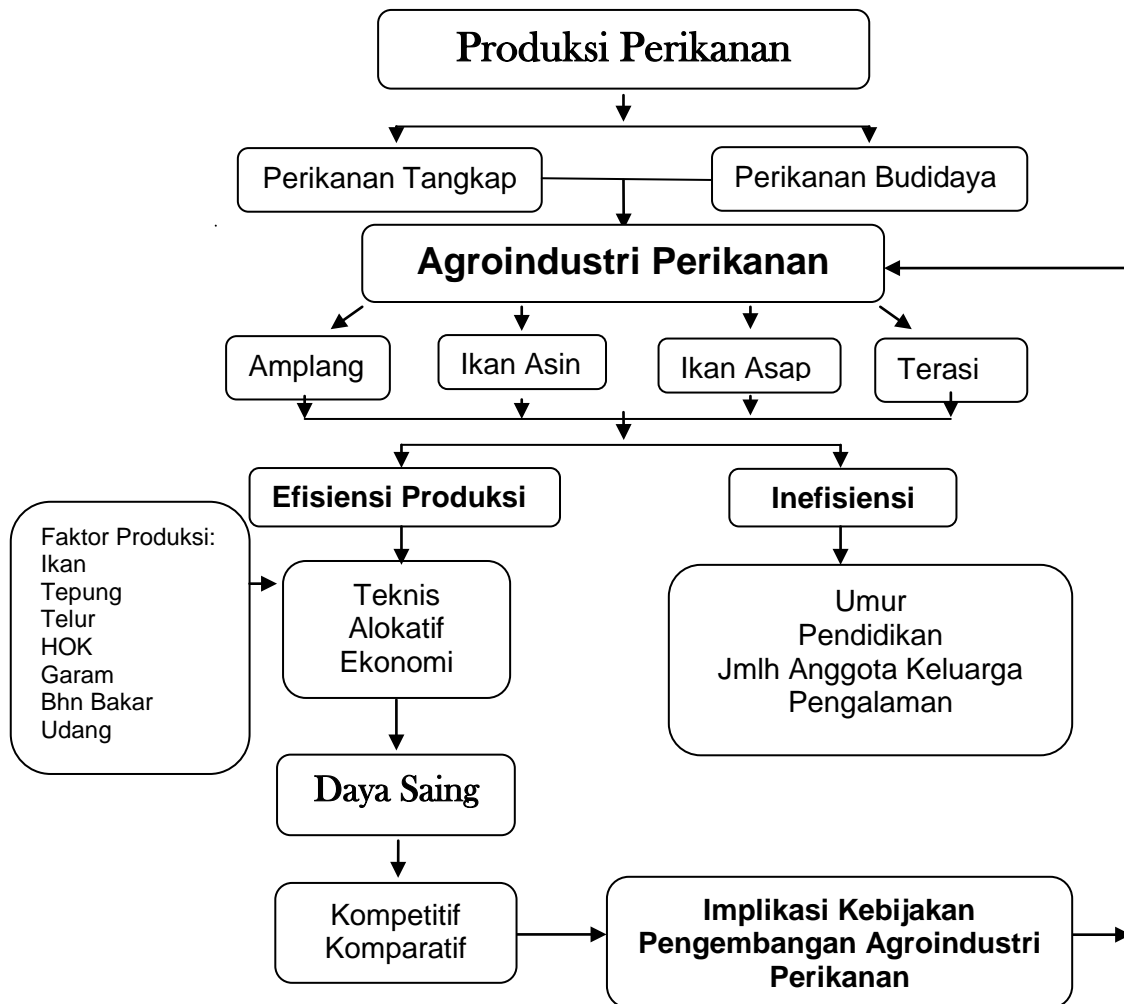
Produksi Perikanan

Perikanan Tangkap

Perikanan Budidaya

Agroindustri Perikanan

Amplang

Ikan Asin

Ikan Asap

Terasi

Efisiensi Produksi

Inefisiensi

Faktor Produksi:
Ikan
Tepung
Telur
HOK
Garam
Bhn Bakar
Udang

Teknis
Alokatif
Ekonomi

Umur
Pendidikan
Jmlh Anggota Keluarga
Pengalaman

Daya Saing

Kompetitif
Komparatif

Implikasi Kebijakan Pengembangan Agroindustri Perikanan